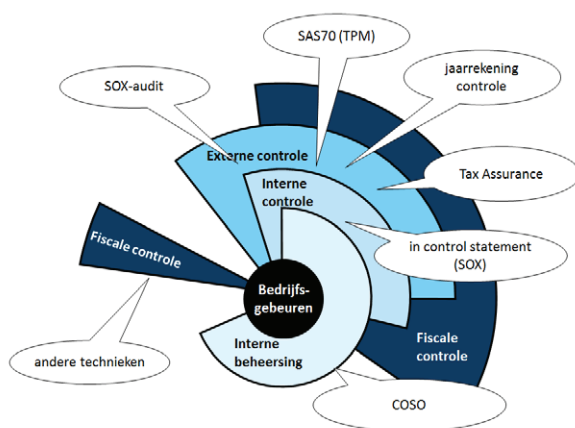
SAS70 (TPM)

SOX-audit

jaarrekening controle

Externe controle

Tax Assurance

Interne controle

in control statement (SOX)

Fiscale controle

Bedrijfsgebeuren

Interne beheersing

Fiscale controle

andere technieken

COSO